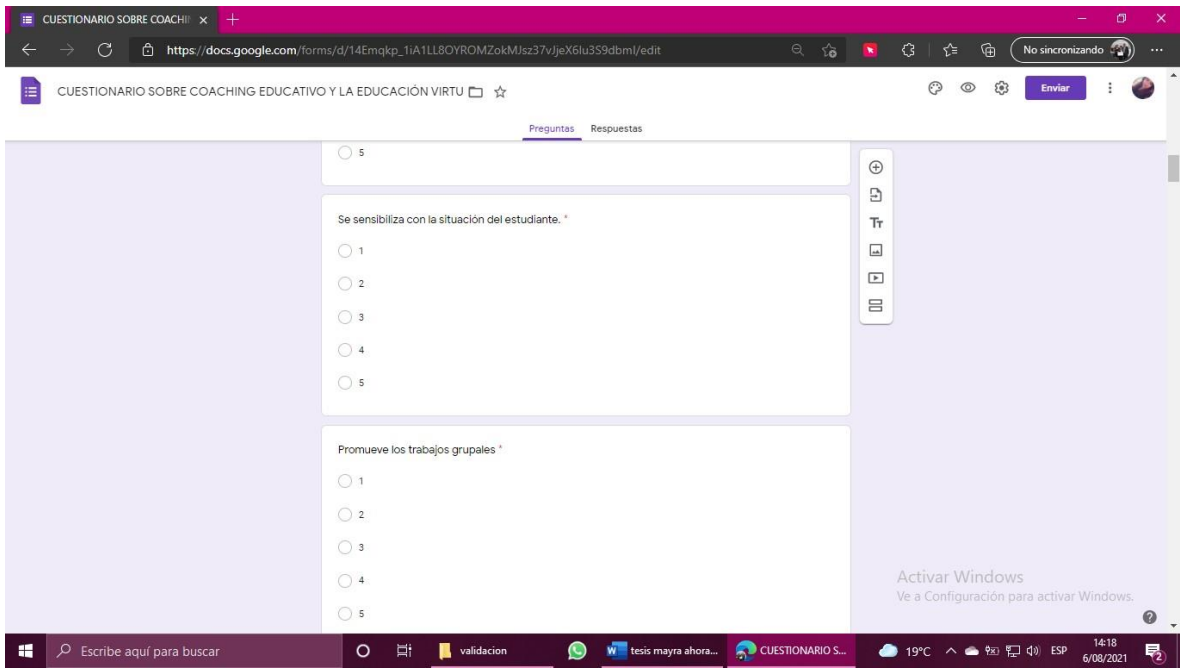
CUESTIONARIO SOBRE COACHI ×

https://docs.google.com/forms/d/14Emqkp_1iA1LL8OYROMZokMJsz37vJjeX6lu3S9dbml/edit

No sincronizando

CUESTIONARIO SOBRE COACHING EDUCATIVO Y LA EDUCACIÓN VIRTU

Enviar

Preguntas Respuestas

5

Se sensibiliza con la situación del estudiante. *

1

2

3

4

5

Promueve los trabajos grupales *

1

2

3

4

5

Activar Windows
Ve a Configuración para activar Windows.

Escribe aquí para buscar

validacion

tesis mayra ahora...

CUESTIONARIO S...

19°C ESP 14:18 6/08/2021